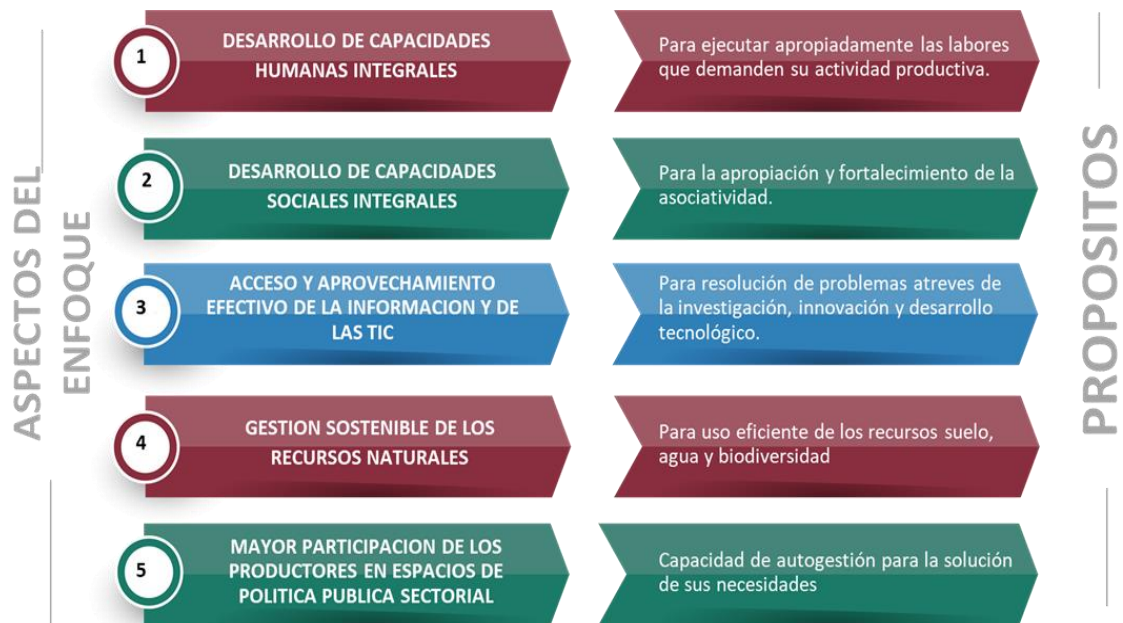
ASPECTOS DEL ENFOQUE

1
DESARROLLO DE CAPACIDADES HUMANAS INTEGRALES

Para ejecutar apropiadamente las labores que demanden su actividad productiva.

2
DESARROLLO DE CAPACIDADES SOCIALES INTEGRALES

Para la apropiación y fortalecimiento de la asociatividad.

3
ACCESO Y APROVECHAMIENTO EFECTIVO DE LA INFORMACION Y DE LAS TIC

Para resolución de problemas atreves de la investigación, innovación y desarrollo tecnológico.

4
GESTION SOSTENIBLE DE LOS RECURSOS NATURALES

Para uso eficiente de los recursos suelo, agua y biodiversidad

5
MAYOR PARTICIPACION DE LOS PRODUCTORES EN ESPACIOS DE POLITICA PUBLICA SECTORIAL

Capacidad de autogestión para la solución de sus necesidades

PROPOSITOS